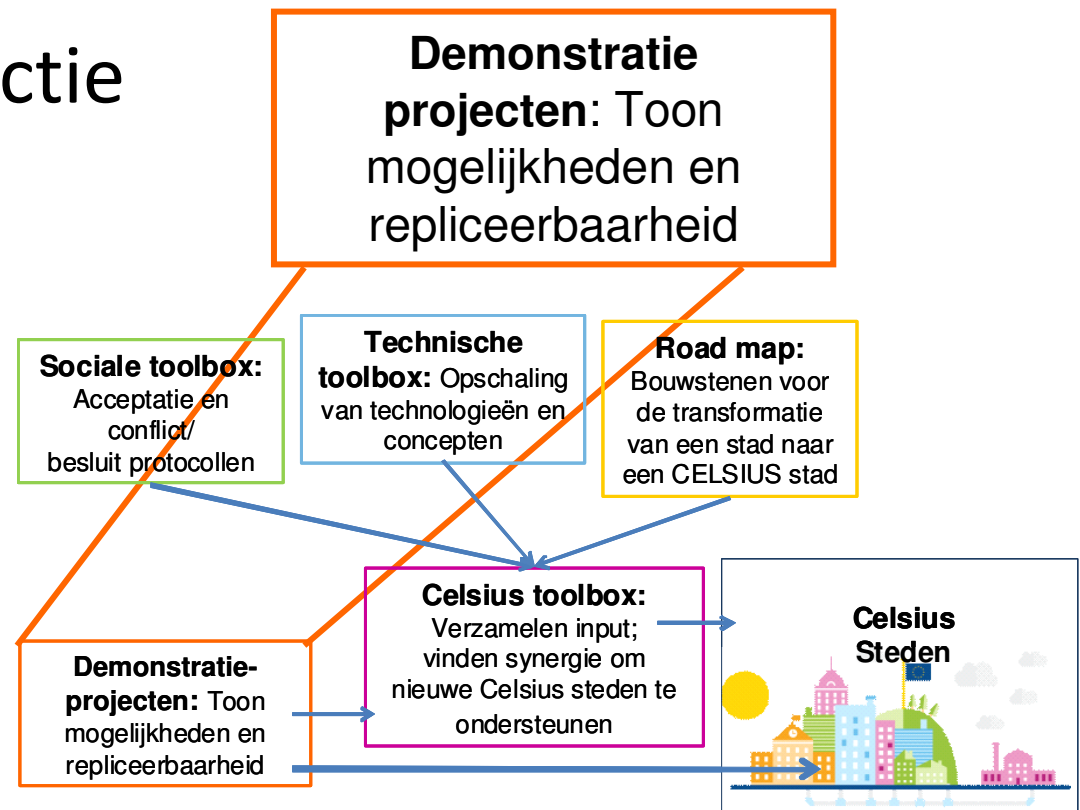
ctie

**Demonstratie projecten**: Toon mogelijkheden en repliceerbaarheid

**Sociale toolbox:** Acceptatie en conflict/ besluit protocollen

**Technische toolbox:** Opschaling van technologieën en concepten

**Road map:** Bouwstenen voor de transformatie van een stad naar een CELSIUS stad

**Celsius toolbox:** Verzamelen input; vinden synergie om nieuwe Celsius steden te ondersteunen

**Celsius Steden**

**Demonstratie-projecten:** Toon mogelijkheden en repliceerbaarheid